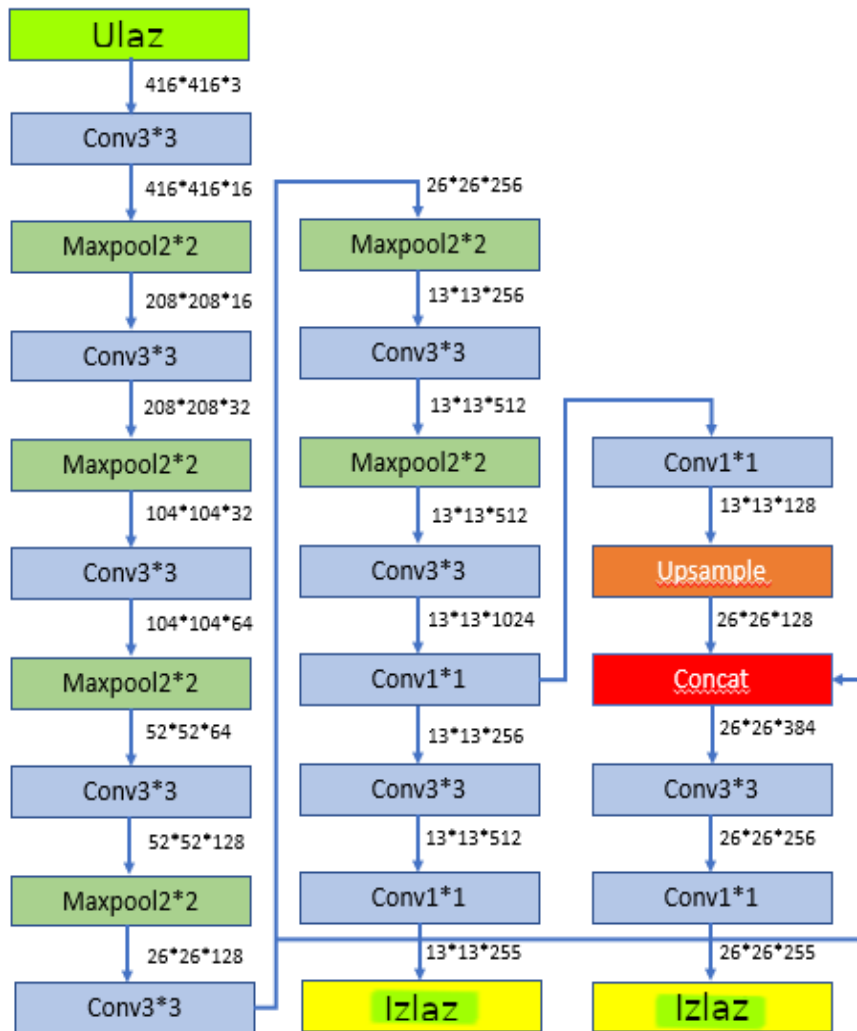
Ulaz
416*416*3
Conv3*3
416*416*16
Maxpool2*2
208*208*16
Conv3*3
208*208*32
Maxpool2*2
104*104*32
Conv3*3
104*104*64
Maxpool2*2
52*52*64
Conv3*3
52*52*128
Maxpool2*2
26*26*128
Conv3*3

26*26*256
Maxpool2*2
13*13*256
Conv3*3
13*13*512
Maxpool2*2
13*13*512
Conv3*3
13*13*1024
Conv1*1
13*13*256
Conv3*3
13*13*512
Conv1*1
13*13*255
Izlaz

Conv1*1
13*13*128
Upsample
26*26*128
Concat
26*26*384
Conv3*3
26*26*256
Conv1*1
26*26*255
Izlaz